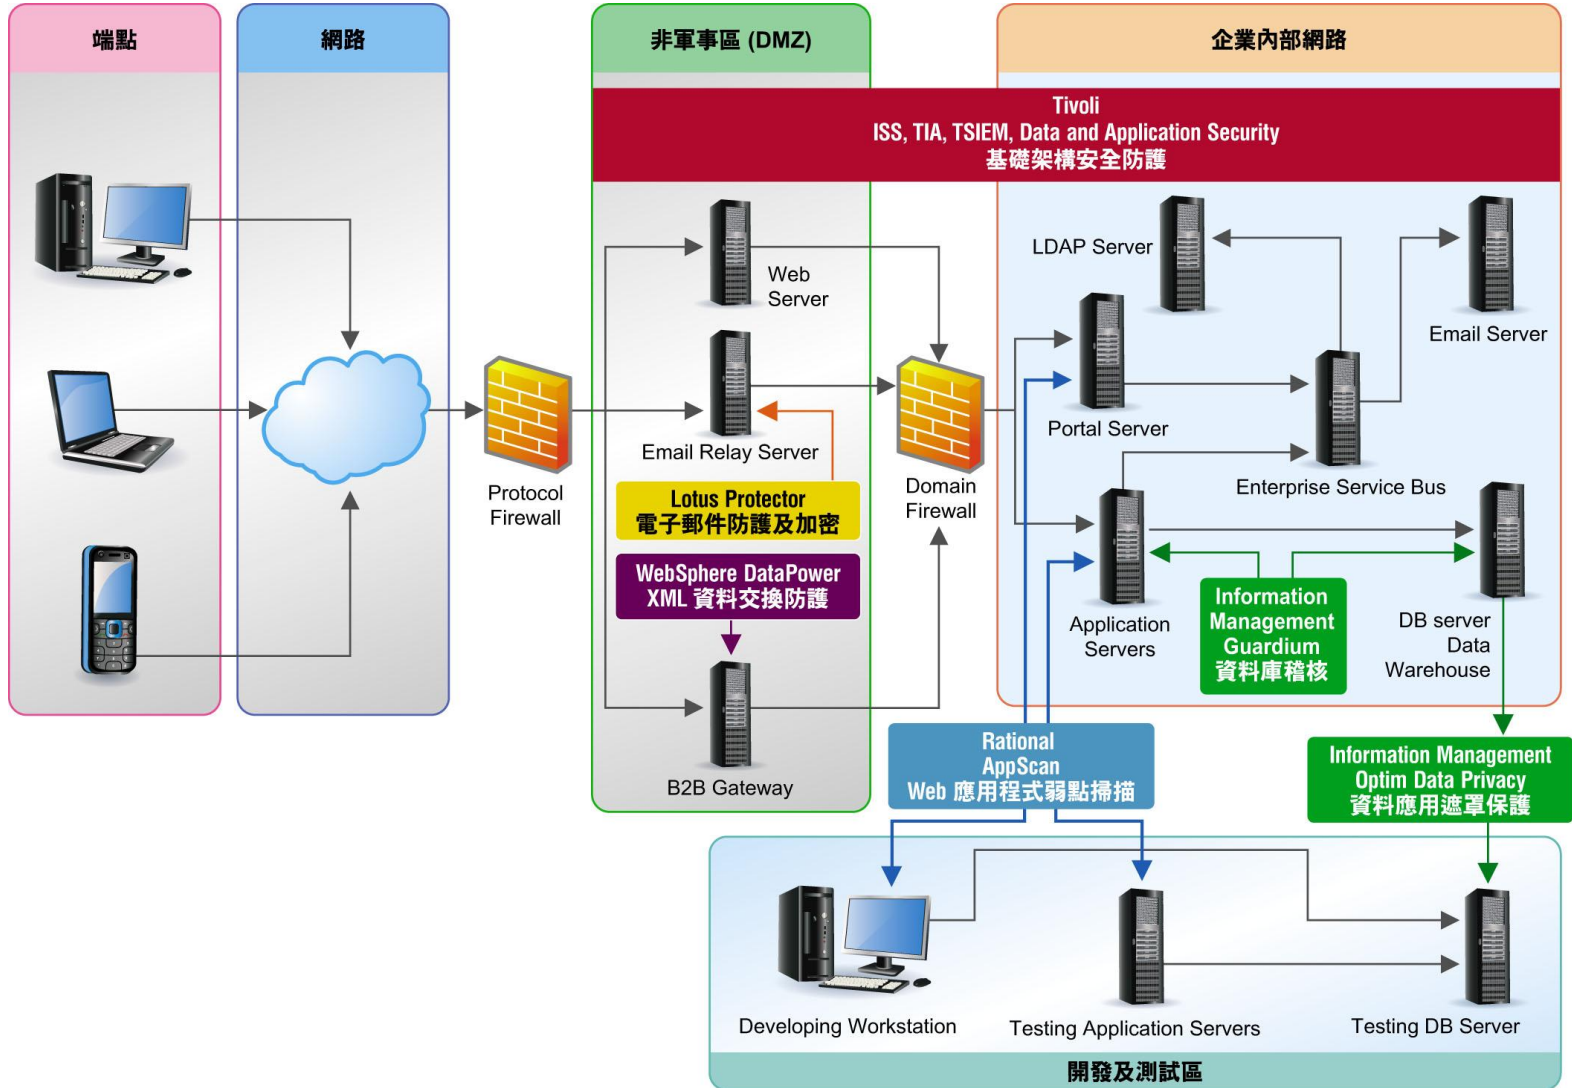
端點

網路

非軍事區 (DMZ)

企業內部網路

Tivoli
ISS, TIA, TSIEM, Data and Application Security
基礎架構安全防護

Web Server

Email Relay Server

Lotus Protector
電子郵件防護及加密

WebSphere DataPower
XML 資料交換防護

B2B Gateway

Protocol Firewall

Domain Firewall

LDAP Server

Email Server

Portal Server

Enterprise Service Bus

Application Servers

Information Management Guardium
資料庫稽核

DB server Data Warehouse

Rational AppScan
Web 應用程式弱點掃描

Information Management Optim Data Privacy
資料應用遮罩保護

Developing Workstation

Testing Application Servers

Testing DB Server

開發及測試區